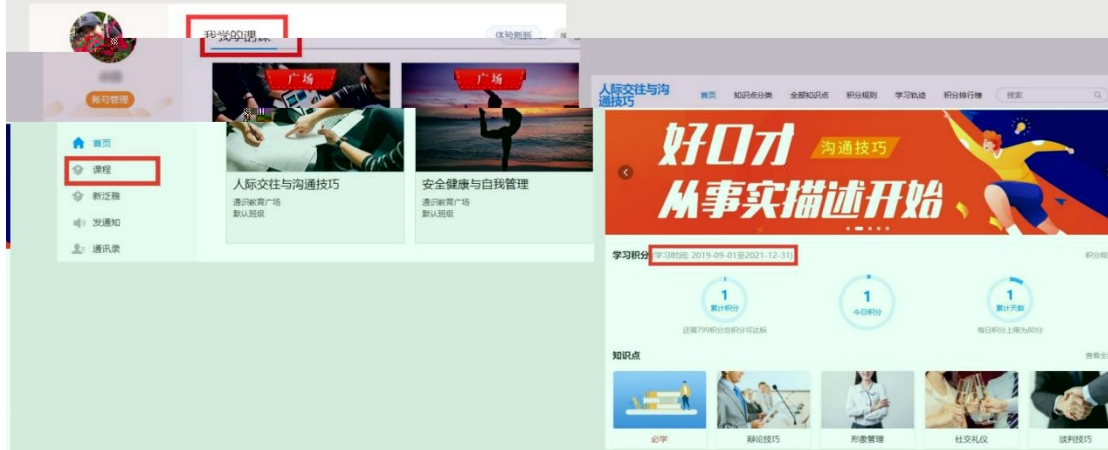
我学的课
体验新版

账号管理

首页
课程
新泛雅
发通知
通讯录

广场
人际交往与沟通技巧
通识教育广场
默认班级

广场
安全健康与自我管理
通识教育广场
默认班级

人际交往与沟通技巧
首页 知识点分类 全部知识点 积分规则 学习轨迹 积分排行榜 搜索

好口才 沟通技巧
从事实描述开始

学习积分 学习时间: 2019-09-01至2021-12-31
积分规

1
累计积分
还需799积分合格可达标

1
今日积分

1
累计天数
每日积分上限为80分

知识点
查看全

必学
辩论技巧
形象管理
社交礼仪
谈判技巧